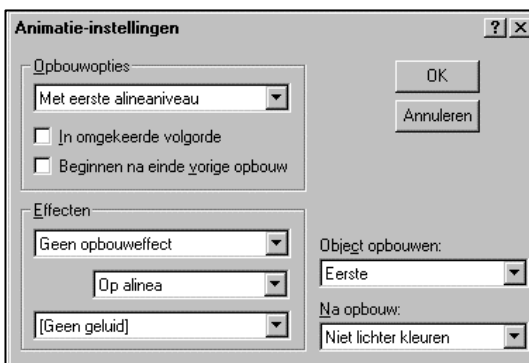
Animatie-instellingen

?

X

Opbouwopties

Met eerste alineaniveau

In omgekeerde volgorde

Beginnen na einde vorige opbouw

OK

Annuleren

Effecten

Geen opbouweffect

Op alinea

[Geen geluid]

Object opbouwen:

Eerste

Na opbouw:

Niet lichter kleuren